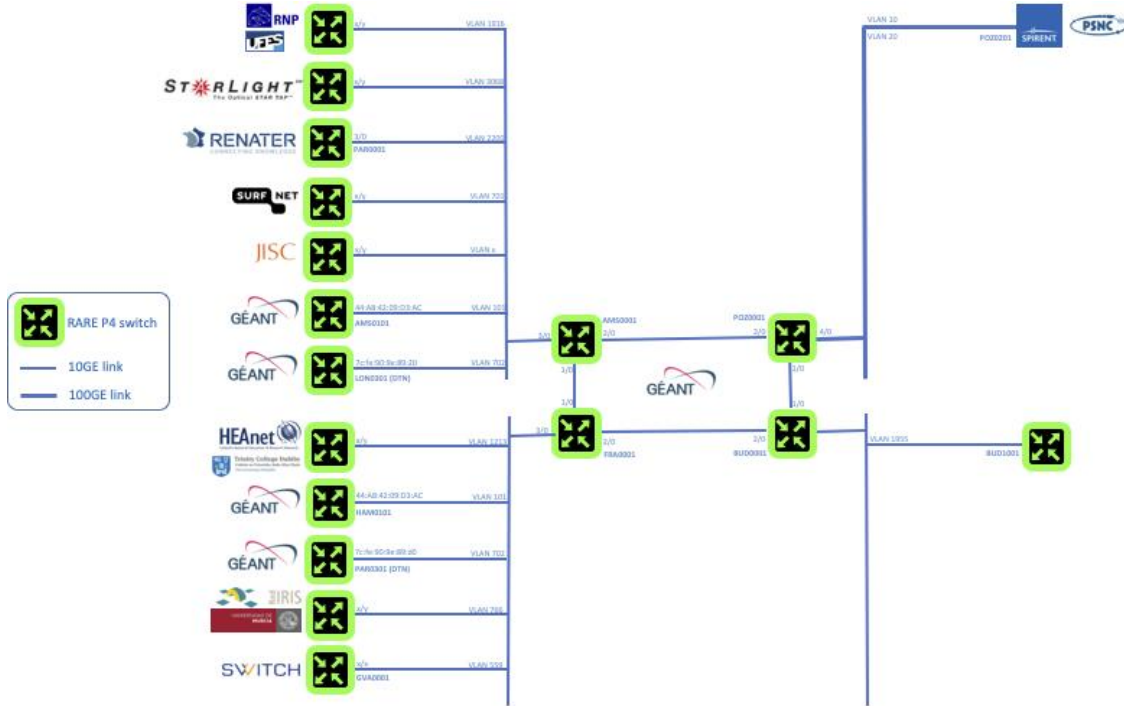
RNP
UFES
x/y
VLAN 1016

STARLIGHT
The Optical STAR TAP
x/y
VLAN 3000

RENATER
3/0
PAR0001
VLAN 2200

SURF NET
x/y
VLAN 720

JISC
x/y
VLAN x

GÉANT
44:A8:42:09:D3:AC
AMS0101
VLAN 101

GÉANT
7c:fe:90:9a:80:20
LON0301 (DTN)
VLAN 702

RARE P4 switch
10GE link
100GE link

VLAN 10
VLAN 20
PSNC
SPIRENT
POZ0201

AMS0001
2/0
3/0
1/0
POZ0001
2/0
4/0
1/0

GÉANT

HEAnet
Trinity College Dublin
x/y
VLAN 1212

1/0
3/0
FRA0001
2/0
BUD0001
1/0
VLAN 1055
BUD1001

GÉANT
44:A8:42:09:D3:AC
HAM0101
VLAN 101

GÉANT
7c:fe:90:9a:80:d0
PAR0301 (DTN)
VLAN 702

IRIS
UNIVERSIDAD DE MURCIA
x/y
VLAN 766

SWITCH
x/y
GVA0001
VLAN 333